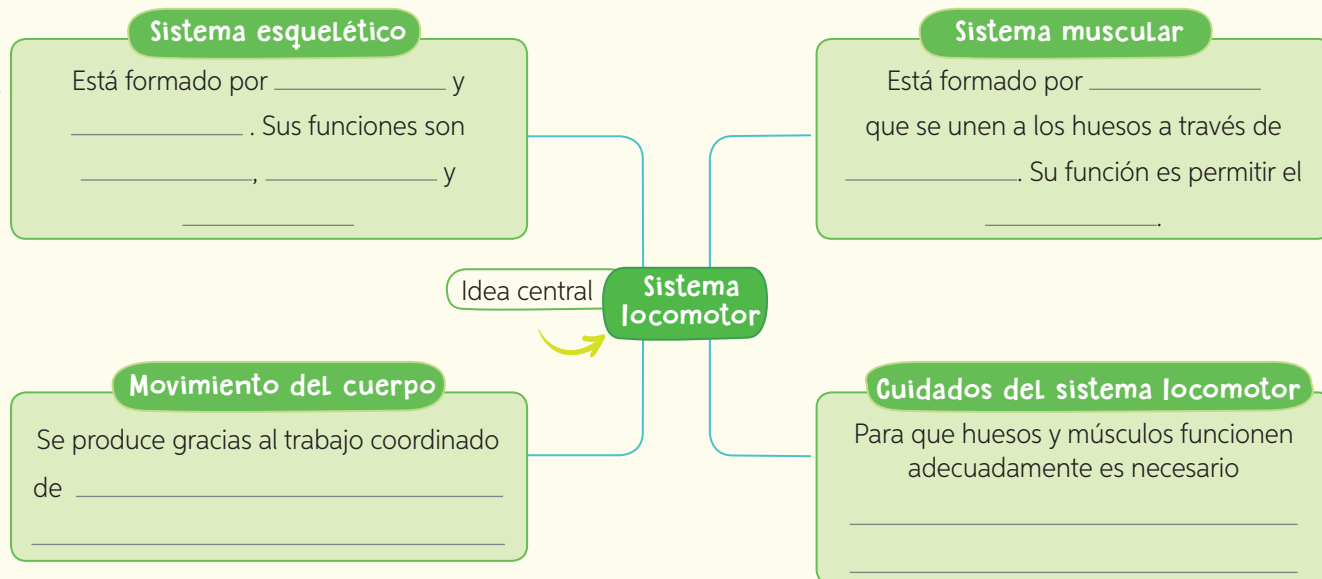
Sistema esquelético
Está formado por ____________ y ____________ . Sus funciones son ____________, ____________ y ____________

Sistema muscular
Está formado por ____________ que se unen a los huesos a través de ____________. Su función es permitir el ____________.

Idea central
Sistema locomotor

Movimiento del cuerpo
Se produce gracias al trabajo coordinado de ____________________________________________

Cuidados del sistema locomotor
Para que huesos y músculos funcionen adecuadamente es necesario ____________________________________________